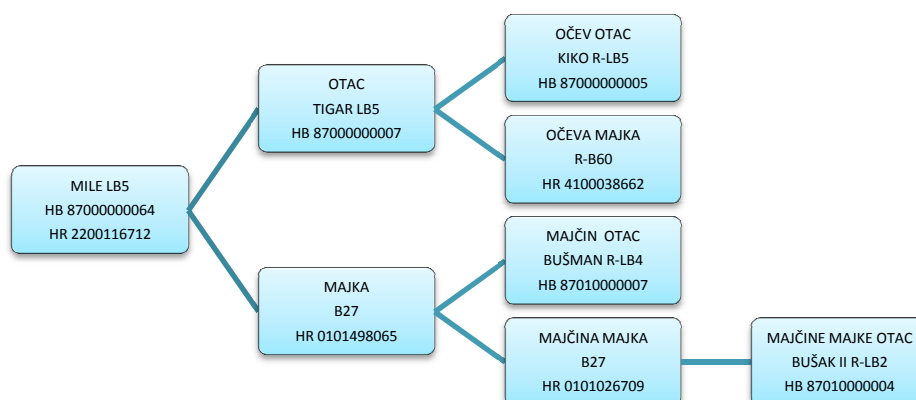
MILE LB5
HB 87000000064
HR 2200116712

OTAC
TIGAR LB5
HB 87000000007

OČEV OTAC
KIKO R-LB5
HB 87000000005

OČEVA MAJKA
R-B60
HR 4100038662

MAJKA
B27
HR 0101498065

MAJČIN OTAC
BUŠMAN R-LB4
HB 87010000007

MAJČINA MAJKA
B27
HR 0101026709

MAJČINE MAJKE OTAC
BUŠAK II R-LB2
HB 87010000004